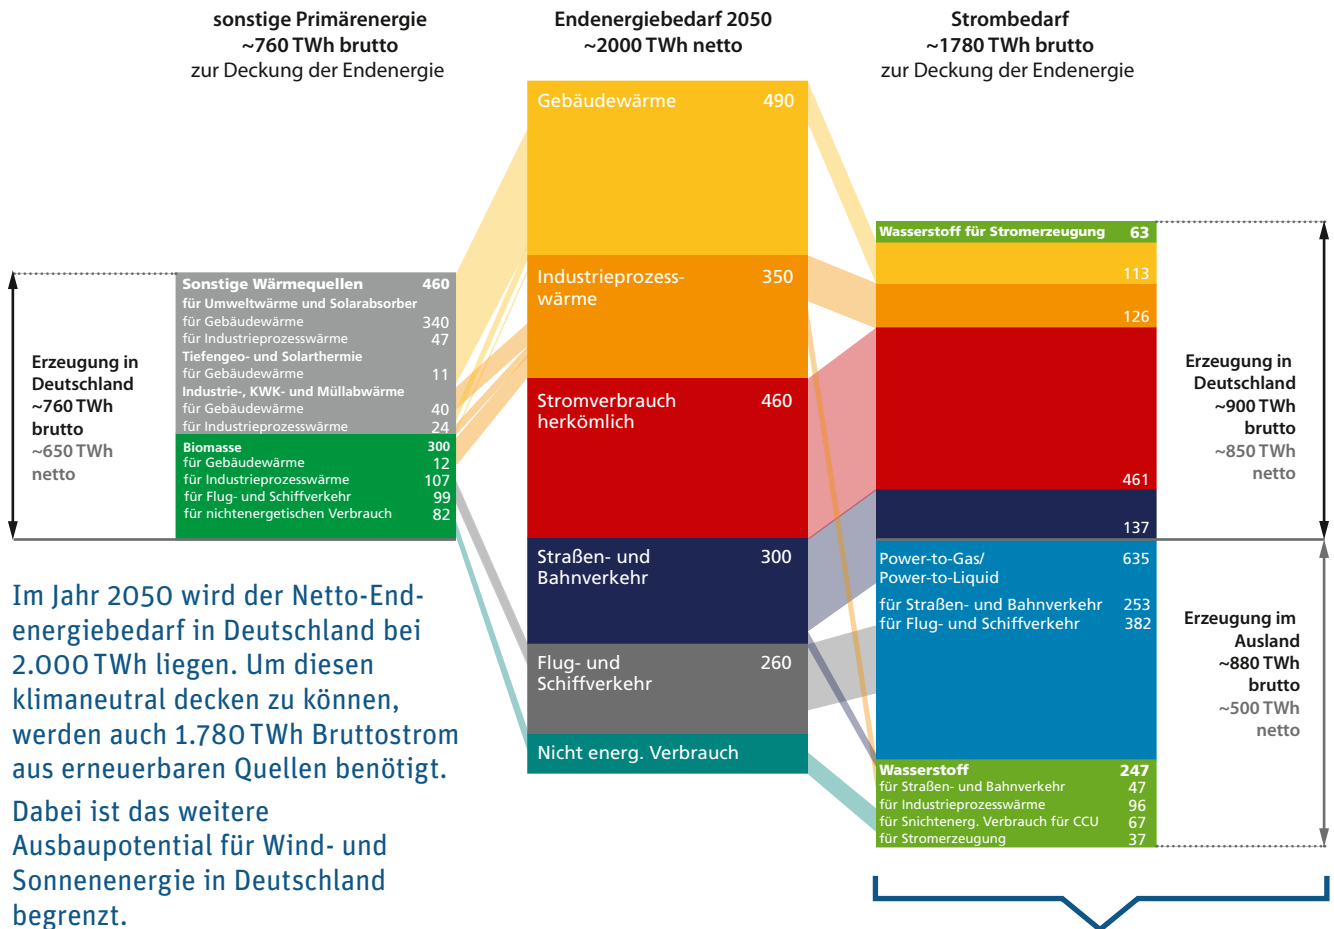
sonstige Primärenergie
~760 TWh brutto
zur Deckung der Endenergie

Endenergiebedarf 2050
~2000 TWh netto

Strombedarf
~1780 TWh brutto
zur Deckung der Endenergie

Erzeugung in Deutschland ~760 TWh brutto
~650 TWh netto

| Sonstige Wärmequellen | 460 |
|---|---|
| für Umweltwärme und Solarabsorber | |
| für Gebäudewärme | 340 |
| für Industrieprozesswärme | 47 |
| Tiefengeo- und Solarthermie | |
| für Gebäudewärme | 11 |
| Industrie-, KWK- und Müllabwärme | |
| für Gebäudewärme | 40 |
| für Industrieprozesswärme | 24 |
| Biomasse | 300 |
| für Gebäudewärme | 12 |
| für Industrieprozesswärme | 107 |
| für Flug- und Schiffverkehr | 99 |
| für nichtenergetischen Verbrauch | 82 |

| Gebäudewärme | 490 |
|---|---|
| Industrieprozesswärme | 350 |
| Stromverbrauch herkömlich | 460 |
| Straßen- und Bahnverkehr | 300 |
| Flug- und Schiffverkehr | 260 |
| Nicht energ. Verbrauch | |

| Wasserstoff für Stromerzeugung | 63 |
|---|---|
| | 113 |
| | 126 |
| | 461 |
| | 137 |
| Power-to-Gas/ Power-to-Liquid | 635 |
| für Straßen- und Bahnverkehr | 253 |
| für Flug- und Schiffverkehr | 382 |
| Wasserstoff | 247 |
| für Straßen- und Bahnverkehr | 47 |
| für Industrieprozesswärme | 96 |
| für Snichteneg. Verbrauch für CCU | 67 |
| für Stromerzeugung | 37 |

Erzeugung in Deutschland ~900 TWh brutto
~850 TWh netto

Erzeugung im Ausland ~880 TWh brutto
~500 TWh netto

Im Jahr 2050 wird der Netto-Endenergiebedarf in Deutschland bei 2.000 TWh liegen. Um diesen klimaneutral decken zu können, werden auch 1.780 TWh Bruttostrom aus erneuerbaren Quellen benötigt.

Dabei ist das weitere Ausbaupotential für Wind- und Sonnenenergie in Deutschland begrenzt.